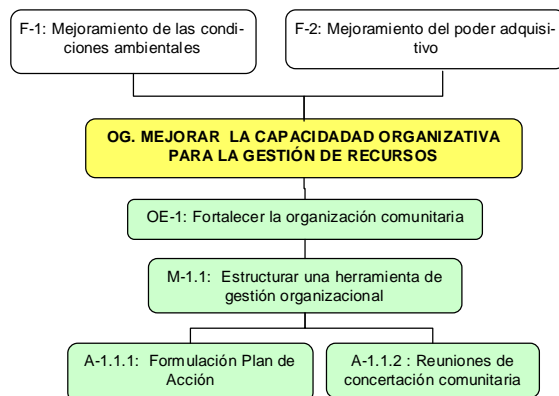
F-1: Mejoramiento de las condiciones ambientales

F-2: Mejoramiento del poder adquisitivo

OG. MEJORAR LA CAPACIDADAD ORGANIZATIVA PARA LA GESTIÓN DE RECURSOS

OE-1: Fortalecer la organización comunitaria

M-1.1: Estructurar una herramienta de gestión organizacional

A-1.1.1: Formulación Plan de Acción

A-1.1.2 : Reuniones de concertación comunitaria